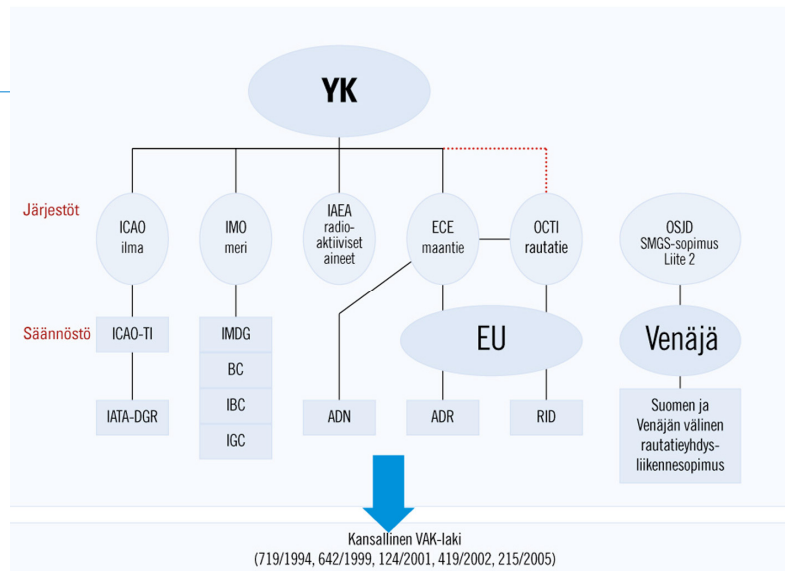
YK

Järjestöt

ICAO ilma

IMO meri

IAEA radioaktiiviset aineet

ECE maantie

OCTI rautatie

OSJD SMGS-sopimus Liite 2

Säännöstö

ICAO-TI

IATA-DGR

IMDG

BC

IBC

IGC

ADN

EU

ADR

RID

Venäjä

Suomen ja Venäjän välinen rautatieyhdysliikennesopimus

Kansallinen VAK-laki
(719/1994, 642/1999, 124/2001, 419/2002, 215/2005)